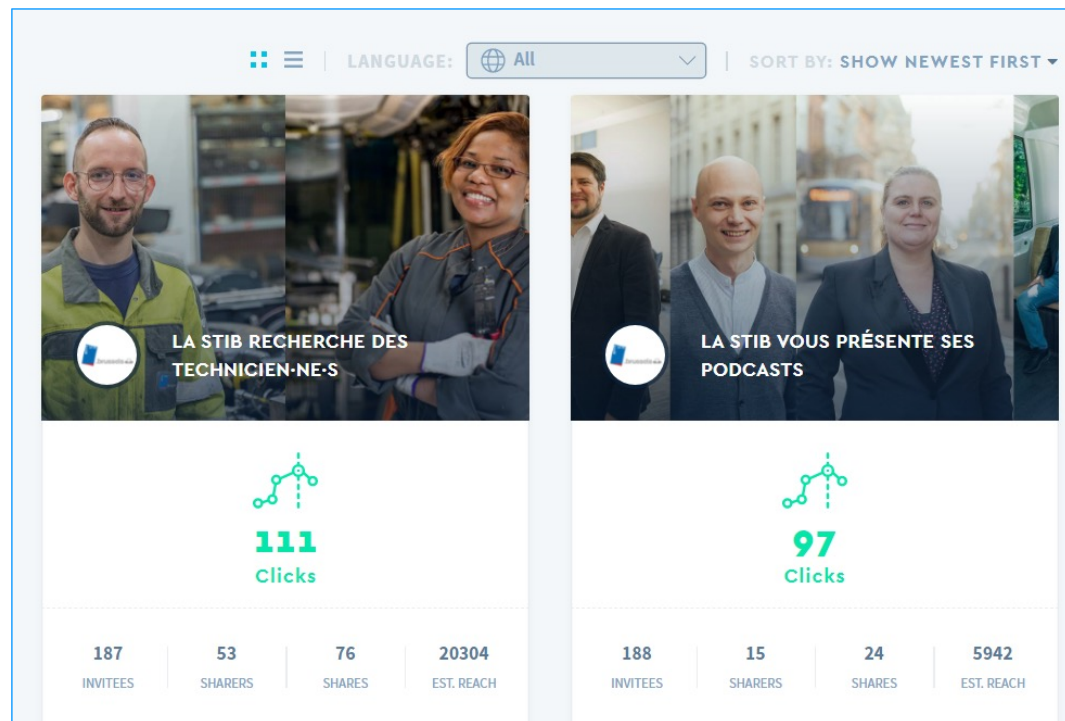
LANGUAGE: All | SORT BY: SHOW NEWEST FIRST

LA STIB RECHERCHE DES TECHNICIEN·NE·S

111
Clicks

| 187 | 53 | 76 | 20304 |
|---|---|---|---|
| INVITEES | SHARERS | SHARES | EST. REACH |

LA STIB VOUS PRÉSENTE SES PODCASTS

97
Clicks

| 188 | 15 | 24 | 5942 |
|---|---|---|---|
| INVITEES | SHARERS | SHARES | EST. REACH |